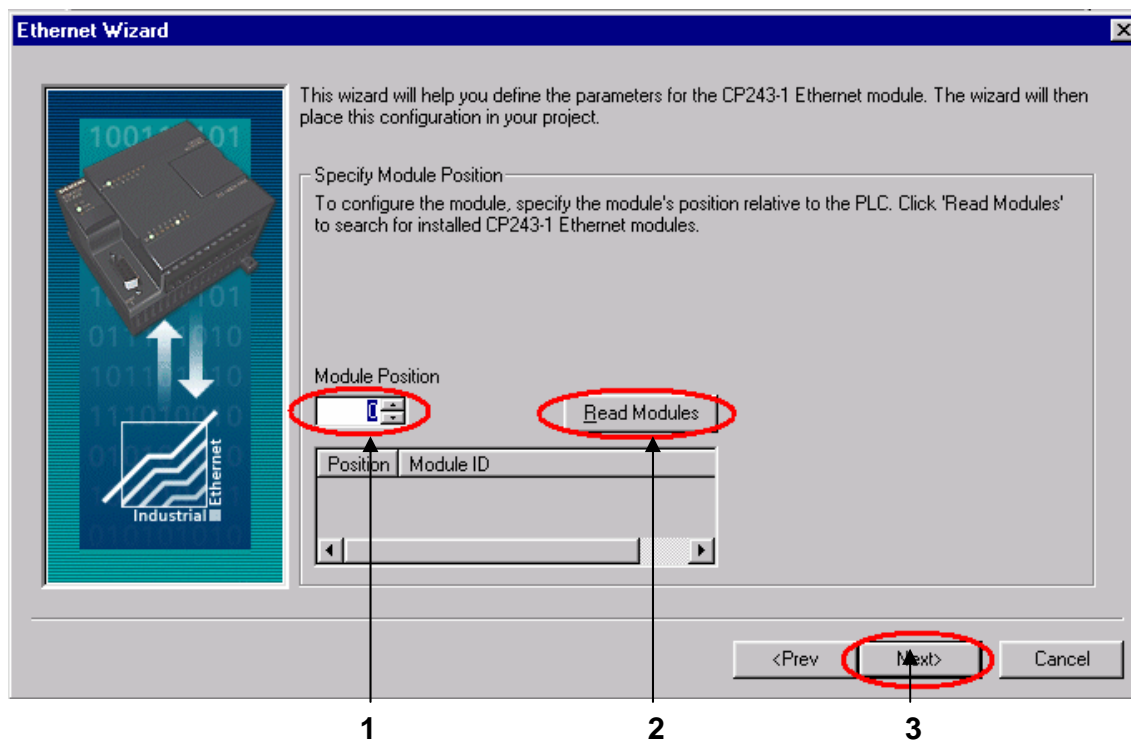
Ethernet Wizard

This wizard will help you define the parameters for the CP243-1 Ethernet module. The wizard will then place this configuration in your project.

Specify Module Position

To configure the module, specify the module's position relative to the PLC. Click 'Read Modules' to search for installed CP243-1 Ethernet modules.

Module Position

0

Read Modules

| Position | Module ID |
|---|---|

Industrial Ethernet

<Prev

Next>

Cancel

1

2

3